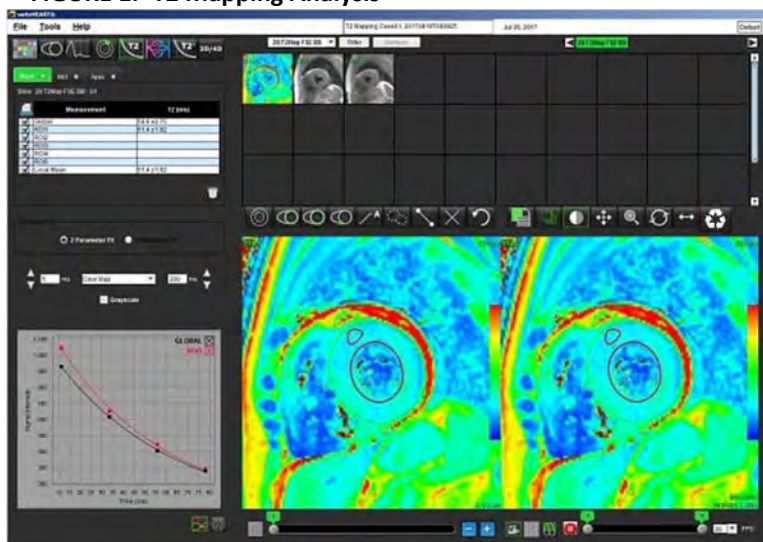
FIGURE 1. T2 Mapping Analysis

File Tools Help

T2

T2*

3D/4D

Base Mid Apex

| Measurement | T2 (ms) |
|---|---|
| Global | |
| ROI1 | 51.4 ± 1.82 |
| ROI2 | |
| ROI3 | |
| ROI4 | |
| ROI5 | |
| Local Mean | 51.4 ± 1.82 |

2 Parameter Fit

Color Map

200

Grayscale

GLOBAL

ROI1

Signal Intensity

Time (ms)

Filter

Jul 20, 2017

Default